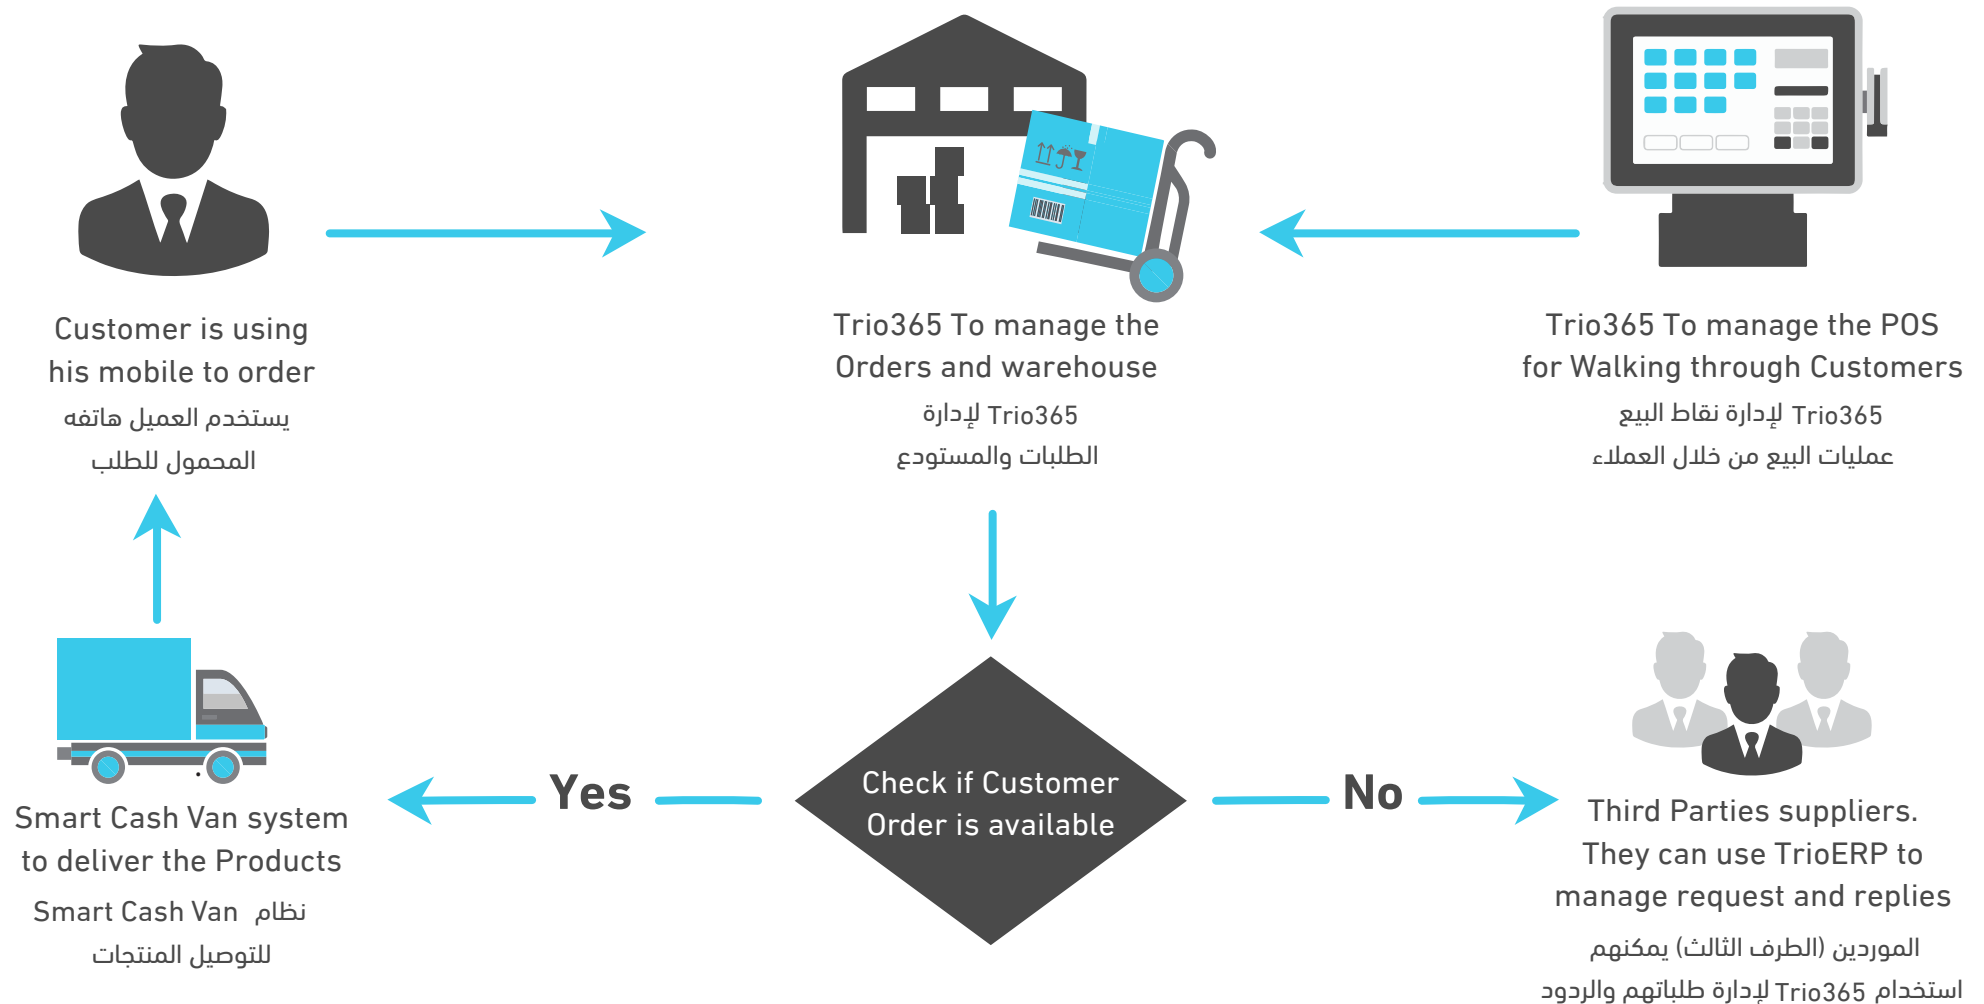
Customer is using his mobile to order
يستخدم العميل هاتفه المحمول للطلب

Trio365 To manage the Orders and warehouse
Trio365 لإدارة الطلبات والمستودع

Trio365 To manage the POS for Walking through Customers
Trio365 لإدارة نقاط البيع عمليات البيع من خلال العملاء

Check if Customer Order is available

Yes

No

Smart Cash Van system to deliver the Products
نظام Smart Cash Van للتوصيل المنتجات

Third Parties suppliers. They can use TrioERP to manage request and replies
الموردين (الطرف الثالث) يمكنهم استخدام Trio365 لإدارة طلباتهم والردود